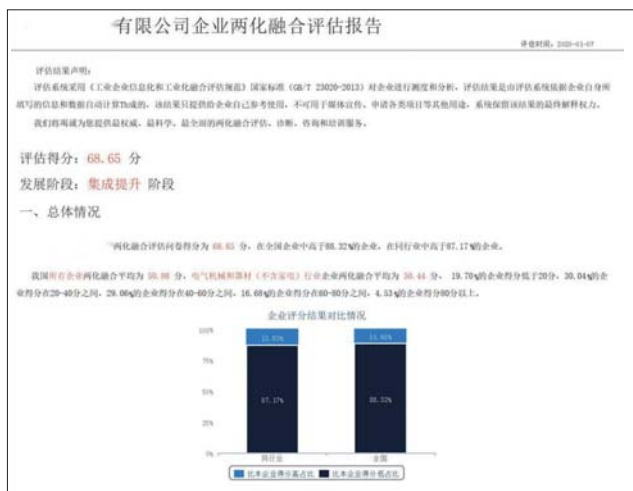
有限公司企业两化融合评估报告

评估时间：2020-01-07

评估结果声明：

评估系统采用《工业企业信息化和工业化融合评估规范》国家标准（GB/T 23020-2013）对企业进行测度和分析，评估结果是由评估系统根据企业自身所填写的信息和数据自动计算生成的，该结果只提供给企业自己参考使用，不可用于媒体宣传、申请各类项目等其他用途，系统保留该结果的最终解释权力。

我们将竭诚为您提供最权威、最科学、最全面的两化融合评估、诊断、咨询和培训服务。

评估得分：68.65 分

发展阶段：集成提升 阶段

一、总体情况

两化融合评估问卷得分为 68.65 分，在全国企业中高于88.32%的企业，在同行业中高于87.17%的企业。

我国所有企业两化融合平均为 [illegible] 分，电气机械和器材（不含家电）行业企业两化融合平均为 38.44 分。 19.70%的企业得分低于20分，30.04%的企业得分在20-40分之间，29.06%的企业得分在40-60分之间，16.68%的企业得分在60-80分之间，4.53%的企业得分80分以上。

企业评分结果对比情况

100%

75%

50%

25%

0%

12.83%

87.17%

11.68%

88.32%

同行业

全国

比本企业得分高占比

比本企业得分低占比